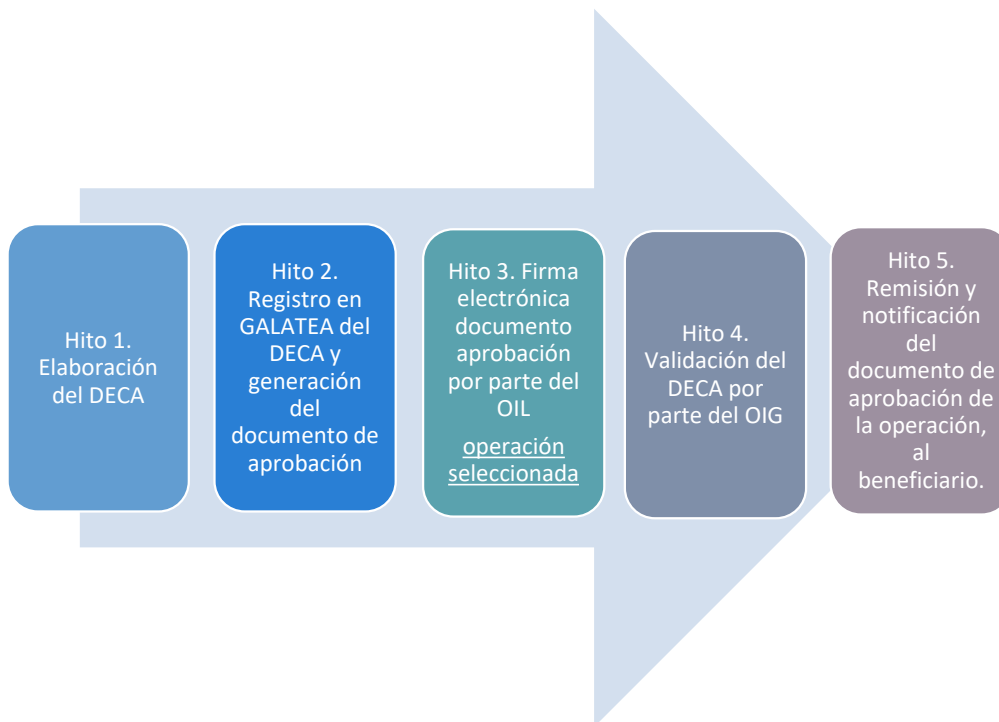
Hito 1. Elaboración del DECA

Hito 2. Registro en GALATEA del DECA y generación del documento de aprobación

Hito 3. Firma electrónica documento aprobación por parte del OIL

operación seleccionada

Hito 4. Validación del DECA por parte del OIG

Hito 5. Remisión y notificación del documento de aprobación de la operación, al beneficiario.